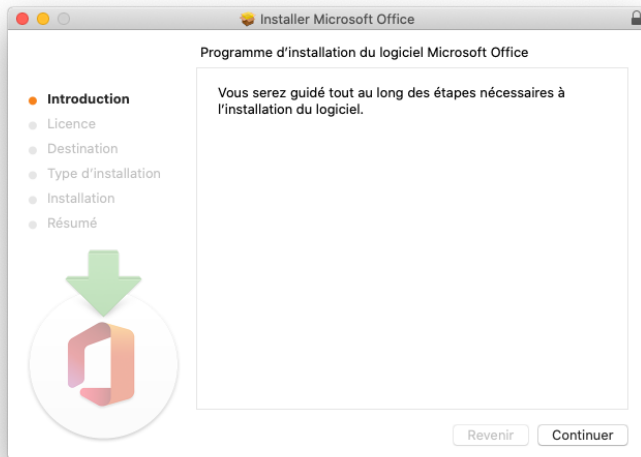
Installer Microsoft Office

Programme d'installation du logiciel Microsoft Office

Introduction
Licence
Destination
Type d'installation
Installation
Résumé

Vous serez guidé tout au long des étapes nécessaires à l'installation du logiciel.

Revenir
Continuer